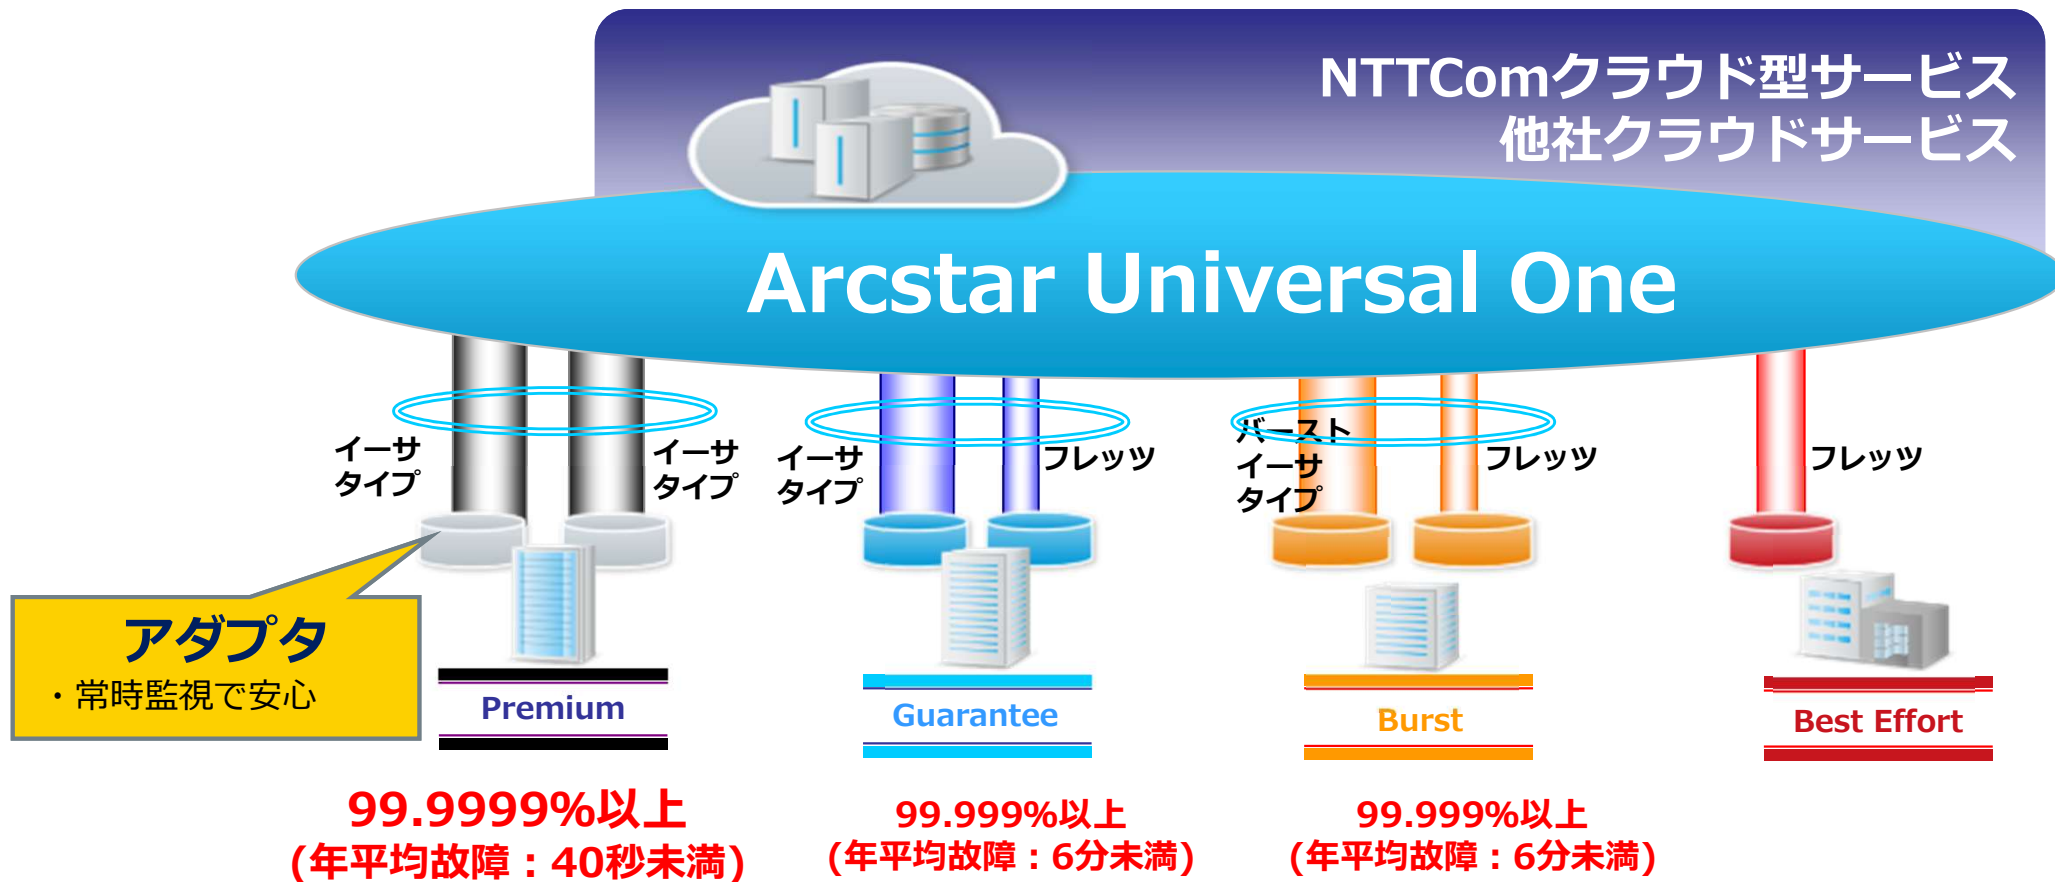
NTTComクラウド型サービス
他社クラウドサービス

Arcstar Universal One

イーサタイプ

イーサタイプ

イーサタイプ

フレッツ

バーストイーサタイプ

フレッツ

フレッツ

アダプタ
・常時監視で安心

Premium

Guarantee

Burst

Best Effort

99.9999%以上
（年平均故障：40秒未満）

99.999%以上
（年平均故障：6分未満）

99.999%以上
（年平均故障：6分未満）